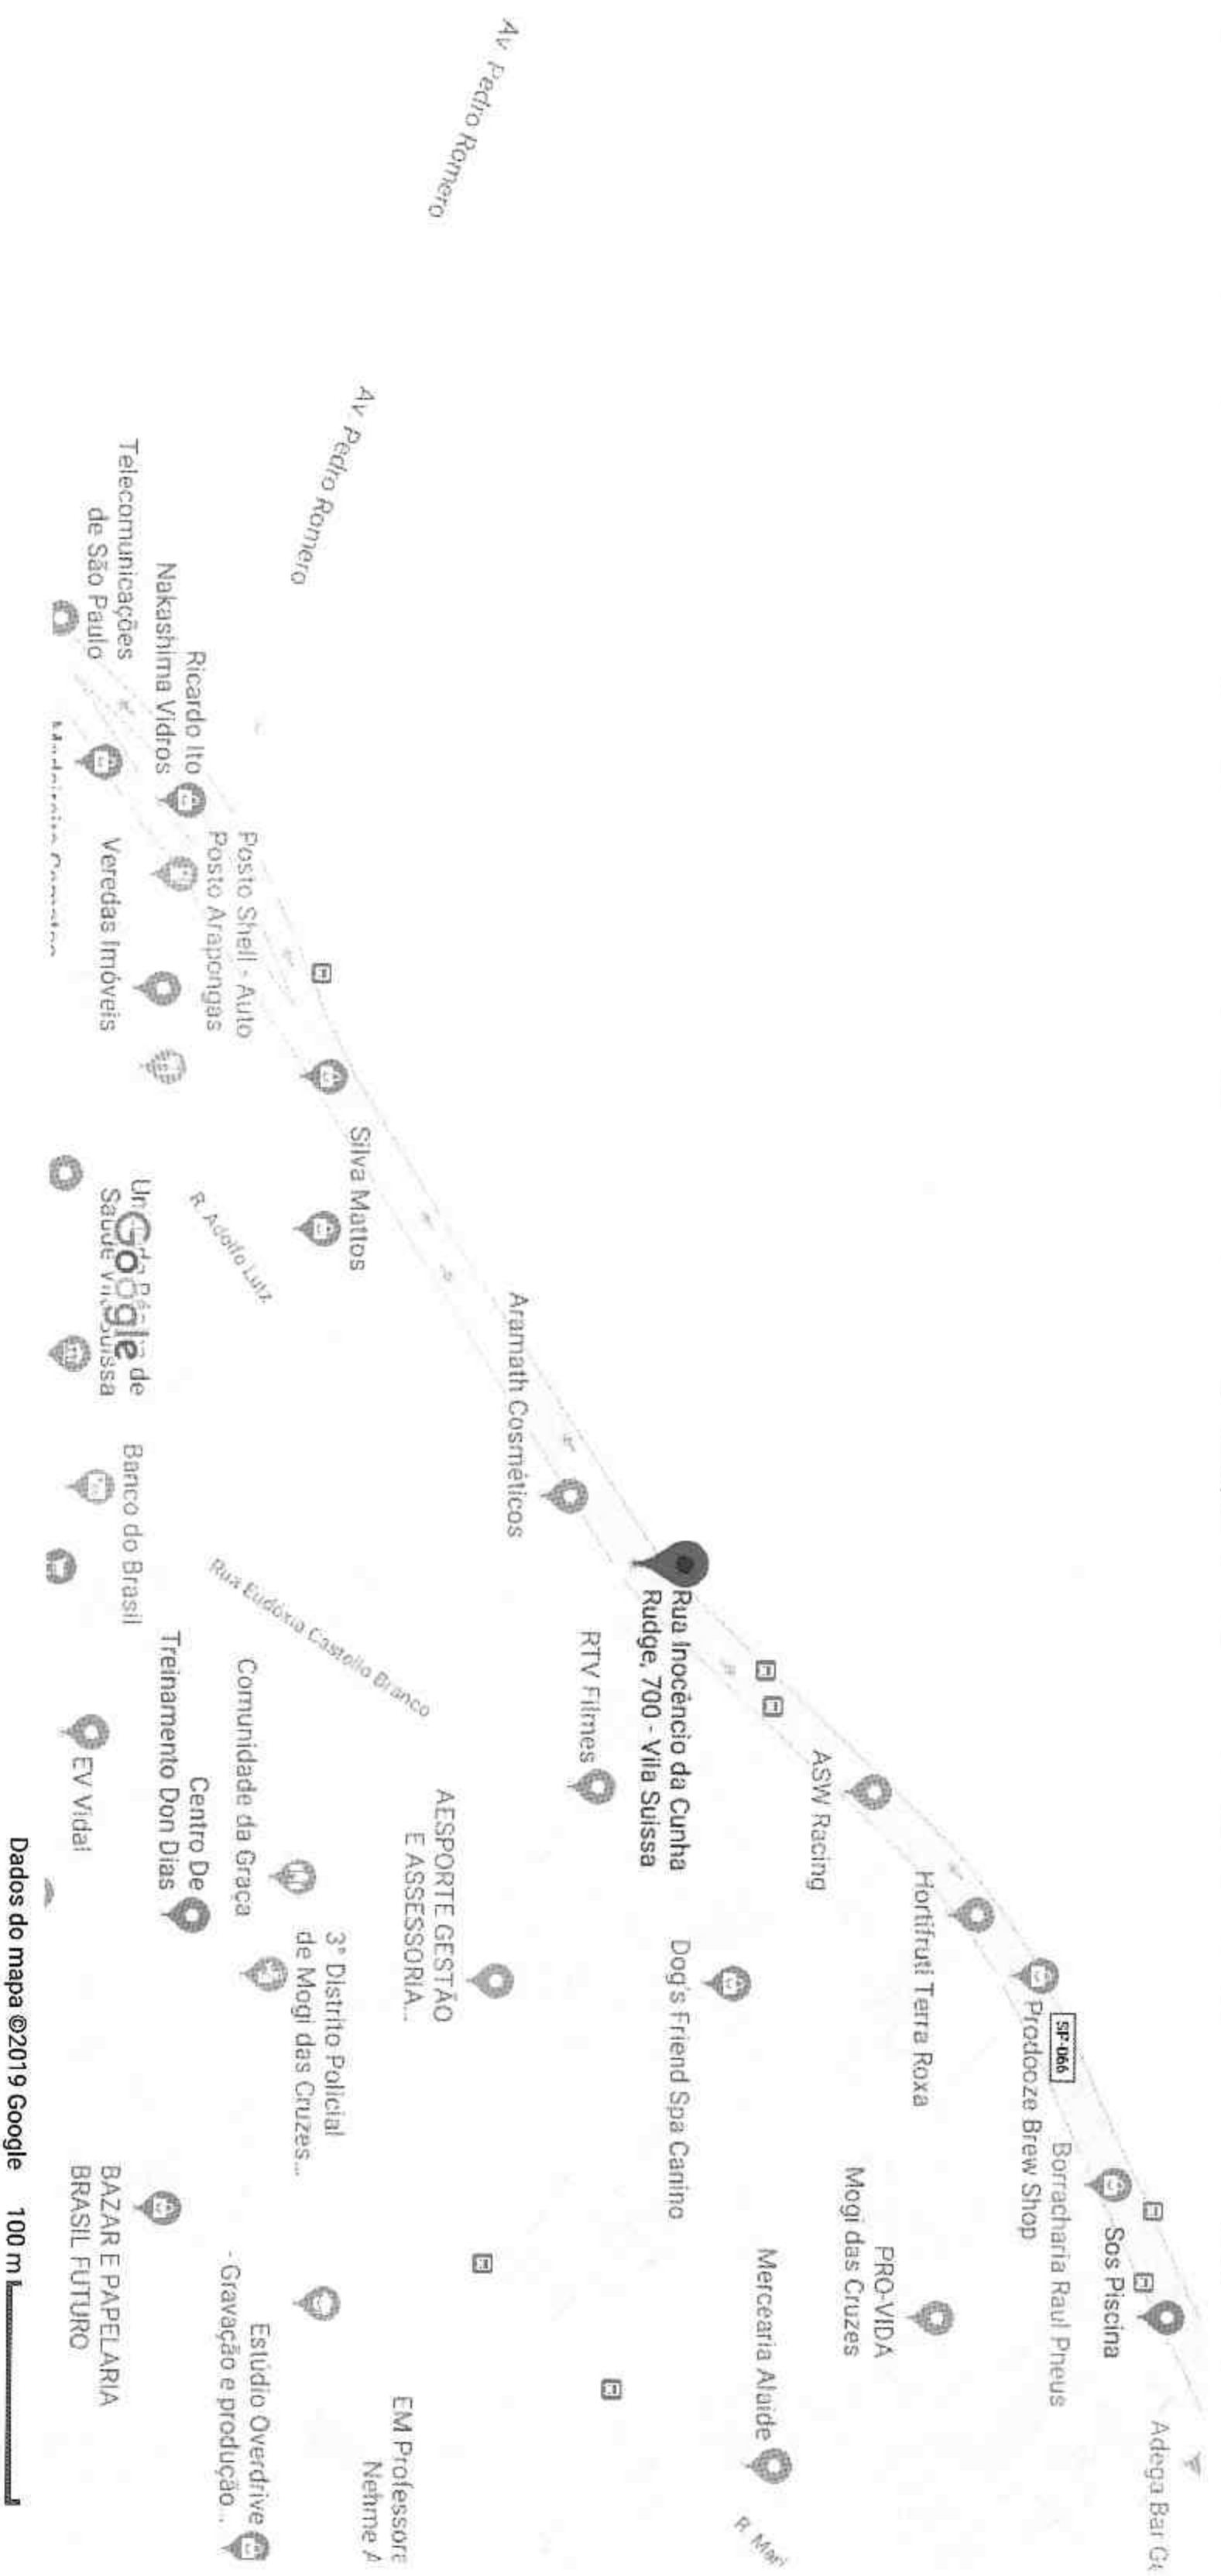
Av. Pedro Romero

Av. Pedro Romero

Telecomunicações de São Paulo

Nakashima Vidros

Ricardo Ito

Posto Shell - Auto Posto Arapongas

Veredas Imóveis

Silva Mattos

R. Adolfo Lutz

Unidade Básica de Saúde Vila Suissa

Google

Aramath Cosméticos

Banco do Brasil

Rua Eudóxia Castello Branco

Rua Inocêncio da Cunha Rudge, 700 - Vila Suissa

RTV Filmes

Comunidade da Graça

Centro De Treinamento Don Dias

EV Vidal

ASW Racing

AESPORTE GESTÃO E ASSESSORIA...

3° Distrito Policial de Mogi das Cruzes...

Dog's Friend Spa Canino

Hortifruti Terra Roxa

SP-066

Prodooze Brew Shop

Borracharia Raul Pneus

Sos Piscina

PRO-VIDA Mogi das Cruzes

Mercearia Alaíde

BAZAR E PAPELARIA BRASIL FUTURO

Estúdio Overdrive - Gravação e produção...

EM Professore Nehme A

Adega Bar G

R. Mari

Dados do mapa ©2019 Google 100 m